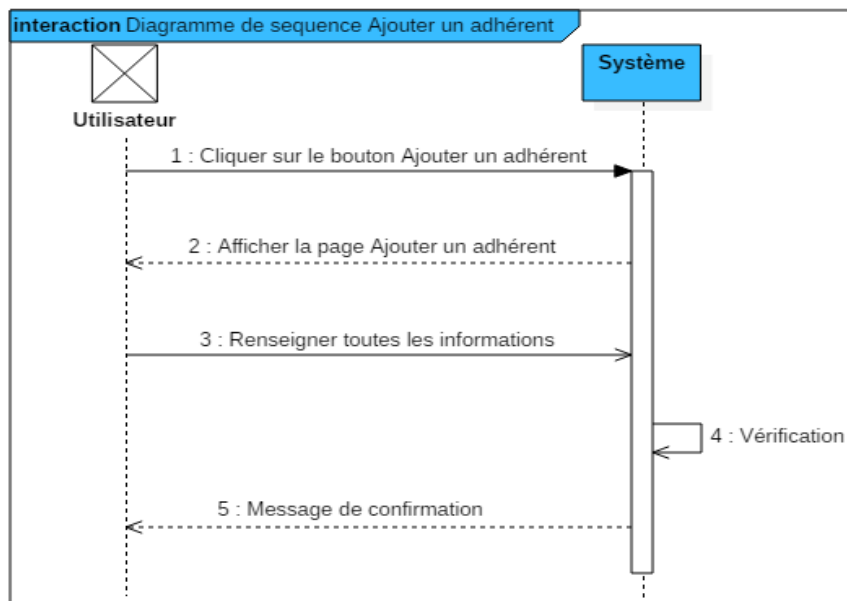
interaction Diagramme de sequence Ajouter un adhérent

Utilisateur

Système

1 : Cliquer sur le bouton Ajouter un adhérent

2 : Afficher la page Ajouter un adhérent

3 : Renseigner toutes les informations

4 : Vérification

5 : Message de confirmation